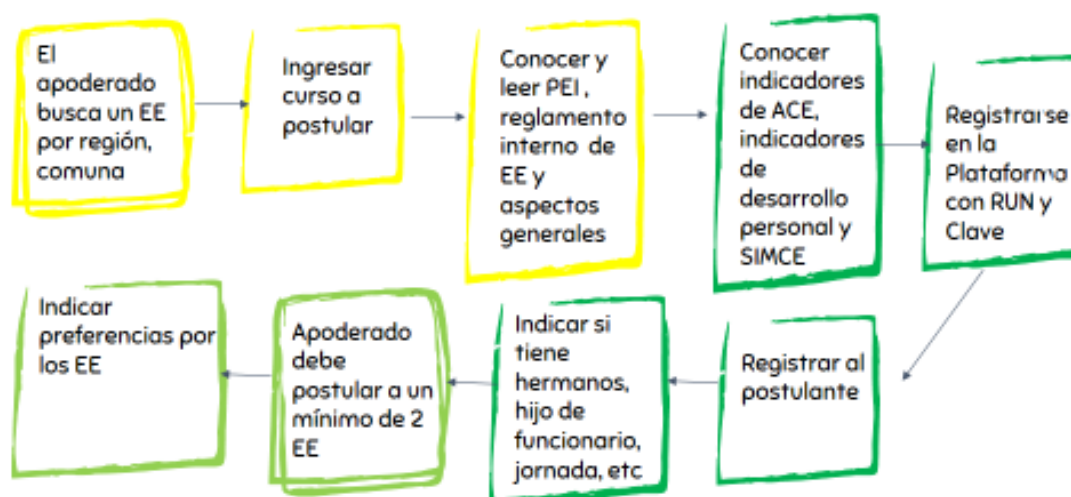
El apoderado busca un EE por región, comuna

Ingresar curso a postular

Conocer y leer PEI , reglamento interno de EE y aspectos generales

Conocer indicadores de ACE, indicadores de desarrollo personal y SIMCE

Registrarse en la Plataforma con RUN y Clave

Registrar al postulante

Indicar si tiene hermanos, hijo de funcionario, jornada, etc

Apoderado debe postular a un mínimo de 2 EE

Indicar preferencias por los EE